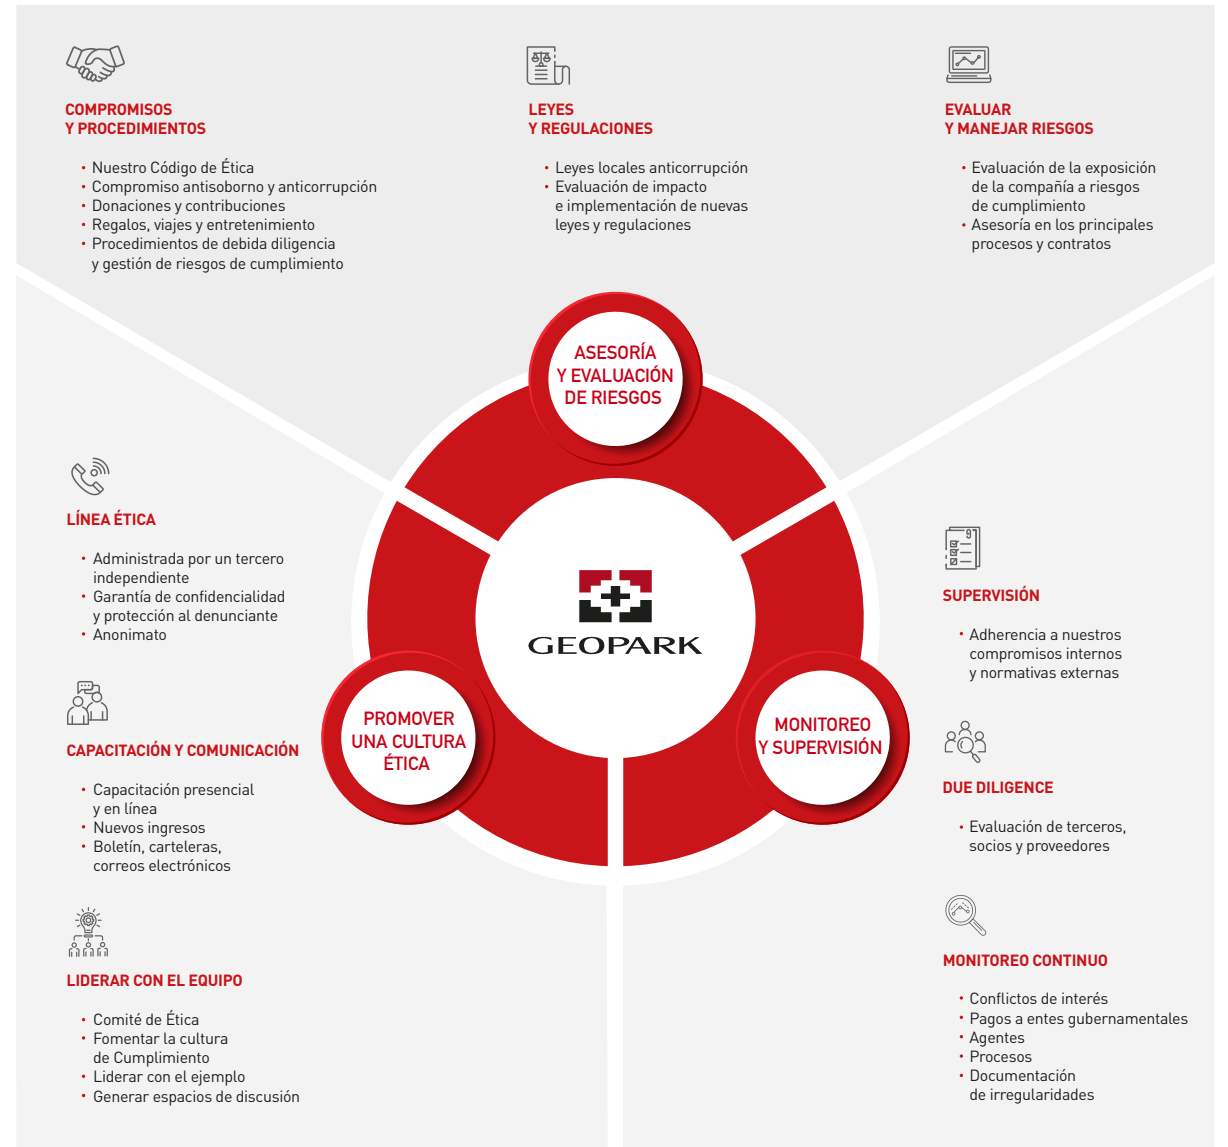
COMPROMISOS
Y PROCEDIMIENTOS

• Nuestro Código de Ética
• Compromiso antisoborno y anticorrupción
• Donaciones y contribuciones
• Regalos, viajes y entretenimiento
• Procedimientos de debida diligencia y gestión de riesgos de cumplimiento

LEYES
Y REGULACIONES

• Leyes locales anticorrupción
• Evaluación de impacto e implementación de nuevas leyes y regulaciones

EVALUAR
Y MANEJAR RIESGOS

• Evaluación de la exposición de la compañía a riesgos de cumplimiento
• Asesoría en los principales procesos y contratos

ASESORÍA
Y EVALUACIÓN
DE RIESGOS

LÍNEA ÉTICA

• Administrada por un tercero independiente
• Garantía de confidencialidad y protección al denunciante
• Anonimato

GEOPARK

SUPERVISIÓN

• Adherencia a nuestros compromisos internos y normativas externas

CAPACITACIÓN Y COMUNICACIÓN

• Capacitación presencial y en línea
• Nuevos ingresos
• Boletín, carteleras, correos electrónicos

PROMOVER
UNA CULTURA
ÉTICA

MONITOREO
Y SUPERVISIÓN

DUE DILIGENCE

• Evaluación de terceros, socios y proveedores

LIDERAR CON EL EQUIPO

• Comité de Ética
• Fomentar la cultura de Cumplimiento
• Liderar con el ejemplo
• Generar espacios de discusión

MONITOREO CONTINUO

• Conflictos de interés
• Pagos a entes gubernamentales
• Agentes
• Procesos
• Documentación de irregularidades